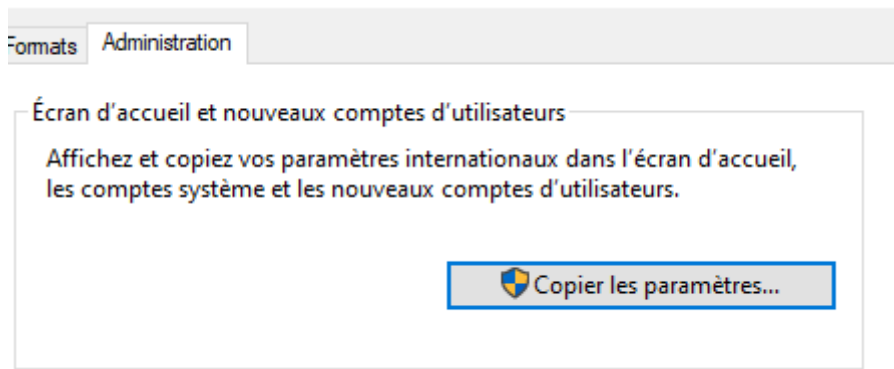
ormats Administration

Écran d'accueil et nouveaux comptes d'utilisateurs

Affichez et copiez vos paramètres internationaux dans l'écran d'accueil, les comptes système et les nouveaux comptes d'utilisateurs.

Copier les paramètres...